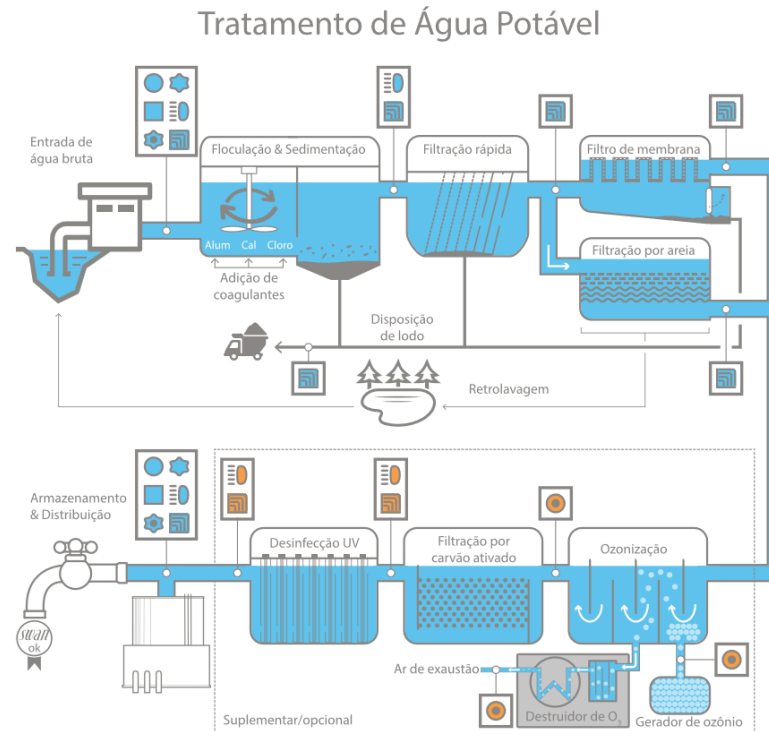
Tratamento de Água Potável

Entrada de água bruta

Floculação & Sedimentação

Alum Cal Cloro

Adição de coagulantes

Filtração rápida

Filtro de membrana

Filtração por areia

Disposição de lodo

Retrolavagem

Armazenamento & Distribuição

Desinfecção UV

Filtração por carvão ativado

Ozonização

Ar de exaustão

Destruidor de $O_3$

Gerador de ozônio

Suplementar/opcional

swan ok